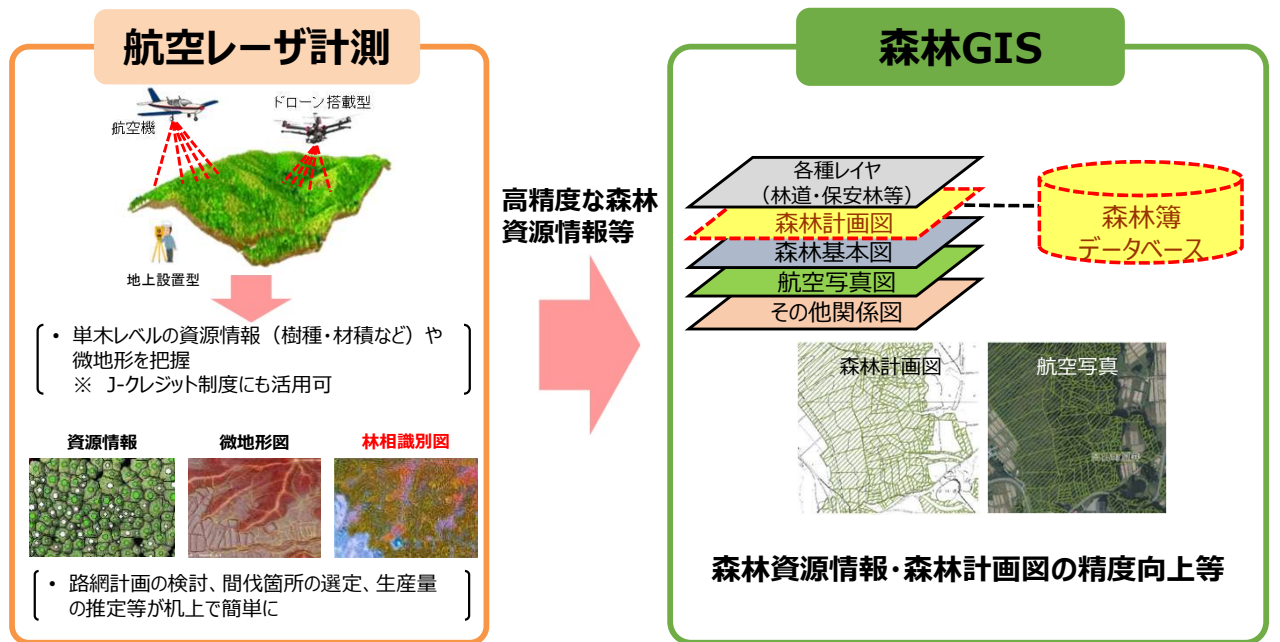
航空レーザ計測

航空機

ドローン搭載型

地上設置型

• 単木レベルの資源情報（樹種・材積など）や微地形を把握
※ J-クレジット制度にも活用可

資源情報

微地形図

林相識別図

• 路網計画の検討、間伐箇所の選定、生産量の推定等が机上で簡単に

高精度な森林資源情報等

森林GIS

各種レイヤ
（林道・保安林等）

森林計画図

森林基本図

航空写真図

その他関係図

森林簿
データベース

森林計画図

航空写真

森林資源情報・森林計画図の精度向上等